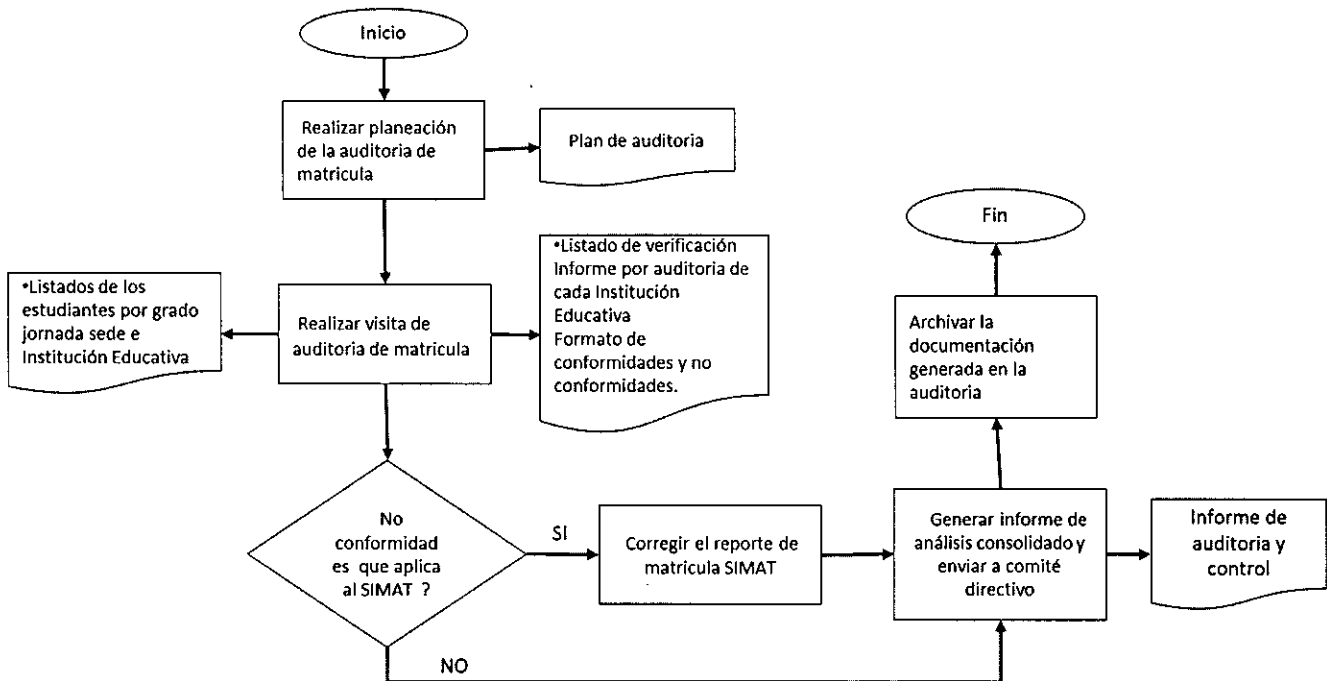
Inicio

Realizar planeación de la auditoria de matricula

Plan de auditoria

Fin

•Listado de verificación Informe por auditoria de cada Institución Educativa Formato de conformidades y no conformidades.

•Listados de los estudiantes por grado jornada sede e Institución Educativa

Realizar visita de auditoria de matricula

Archivar la documentación generada en la auditoria

No conformidad es que aplica al SIMAT ?

SI

Corregir el reporte de matricula SIMAT

Generar informe de análisis consolidado y enviar a comité directivo

Informe de auditoria y control

NO